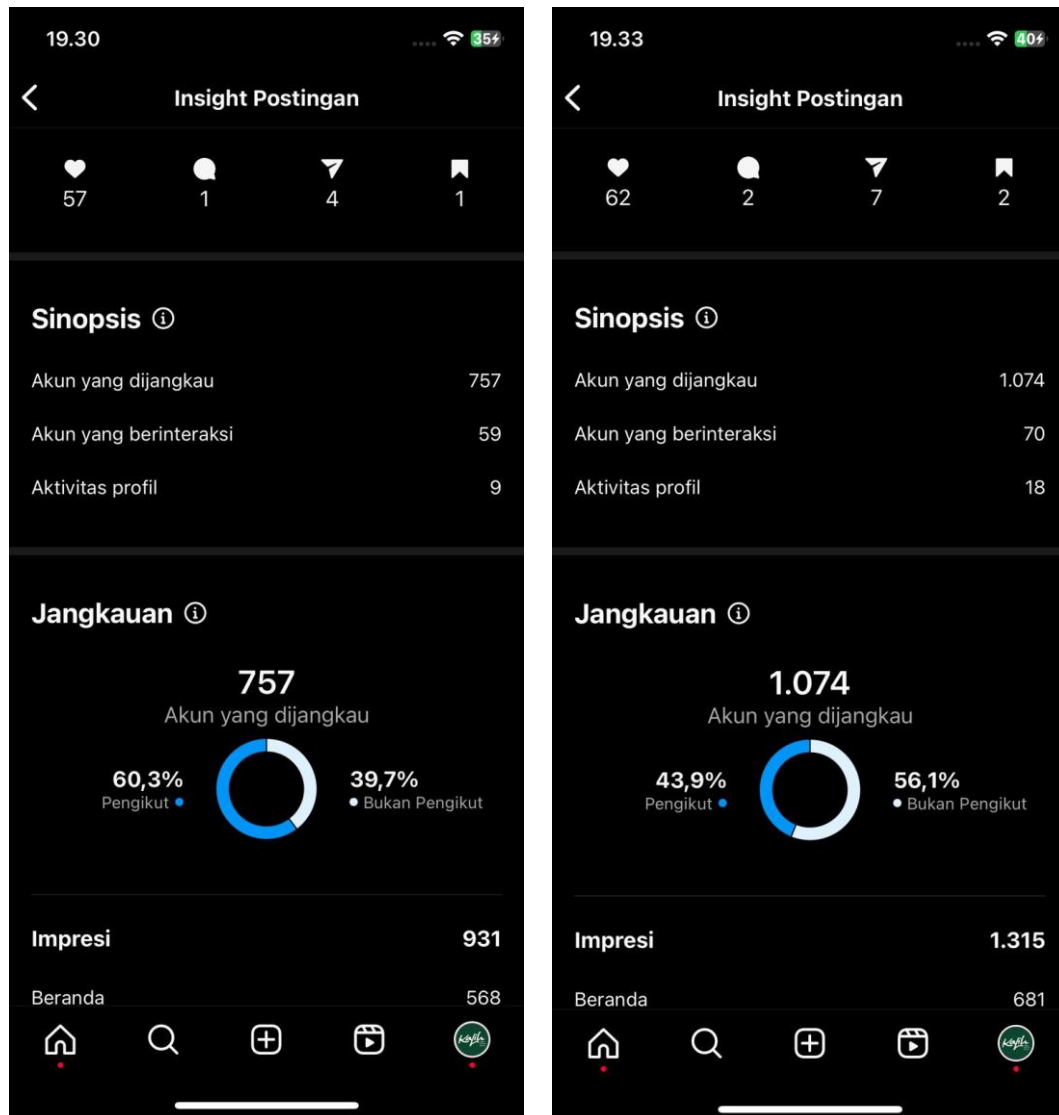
19.30

35

Insight Postingan

57 1 4 1

Sinopsis

Akun yang dijangkau 757

Akun yang berinteraksi 59

Aktivitas profil 9

Jangkauan

757
Akun yang dijangkau

60,3%
Pengikut

39,7%
Bukan Pengikut

Impresi 931

Beranda 568

19.33

40

Insight Postingan

62 2 7 2

Sinopsis

Akun yang dijangkau 1.074

Akun yang berinteraksi 70

Aktivitas profil 18

Jangkauan

1.074
Akun yang dijangkau

43,9%
Pengikut

56,1%
Bukan Pengikut

Impresi 1.315

Beranda 681